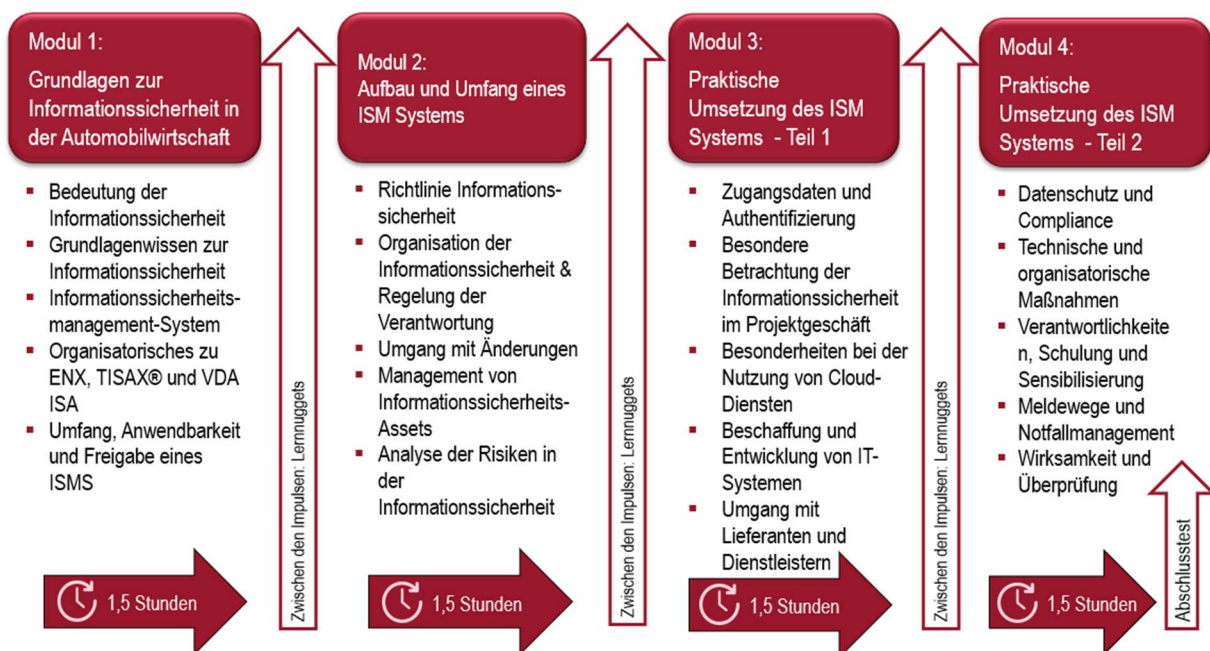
Modul 1:
Grundlagen zur Informationssicherheit in der Automobilwirtschaft

- Bedeutung der Informationssicherheit
- Grundlagenwissen zur Informationssicherheit
- Informationssicherheitsmanagement-System
- Organisatorisches zu ENX, TISAX® und VDA ISA
- Umfang, Anwendbarkeit und Freigabe eines ISMS

1,5 Stunden

Zwischen den Impulsen: Lernnuggets

Modul 2:
Aufbau und Umfang eines ISM Systems

- Richtlinie Informationssicherheit
- Organisation der Informationssicherheit & Regelung der Verantwortung
- Umgang mit Änderungen
- Management von Informationssicherheits-Assets
- Analyse der Risiken in der Informationssicherheit

1,5 Stunden

Zwischen den Impulsen: Lernnuggets

Modul 3:
Praktische Umsetzung des ISM Systems - Teil 1

- Zugangsdaten und Authentifizierung
- Besondere Betrachtung der Informationssicherheit im Projektgeschäft
- Besonderheiten bei der Nutzung von Cloud-Diensten
- Beschaffung und Entwicklung von IT-Systemen
- Umgang mit Lieferanten und Dienstleistern

1,5 Stunden

Zwischen den Impulsen: Lernnuggets

Modul 4:
Praktische Umsetzung des ISM Systems - Teil 2

- Datenschutz und Compliance
- Technische und organisatorische Maßnahmen
- Verantwortlichkeiten, Schulung und Sensibilisierung
- Meldewege und Notfallmanagement
- Wirksamkeit und Überprüfung

1,5 Stunden

Abschlusstest